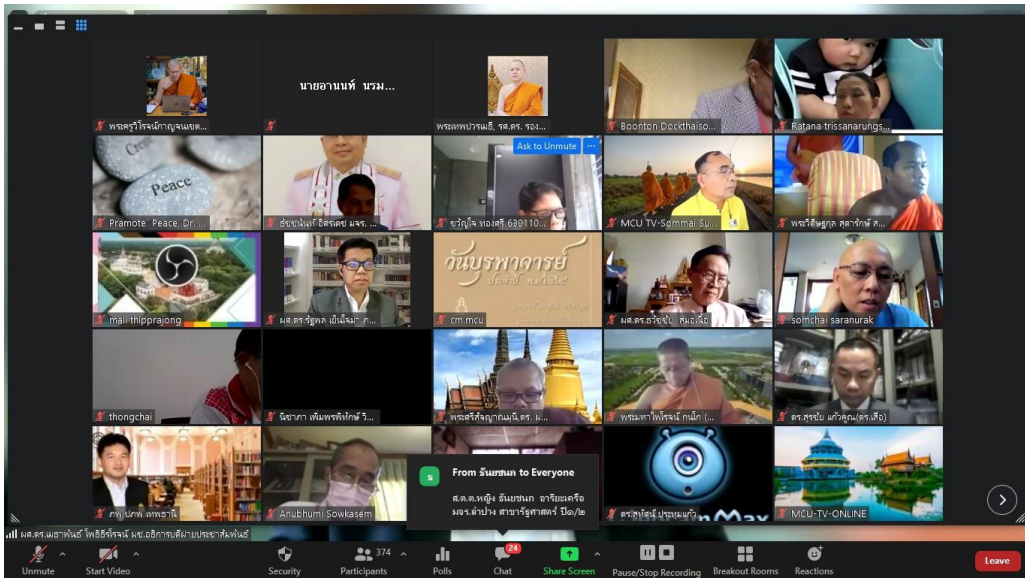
พระครูวิโรจน์กาญจนเขต...

นายอานนท์ นรม...

พระเทพปวรเมธี, รศ.ดร. รอง...

Boonton Dockthaiso...

Ratana trissanarungs...

Peace

Pramote Peace, Dr....

ธัชนันท์ อิศรเดช มจร. ...

Ask to Unmute

ขวัญใจ ทองศรี 630110...

MCU TV-Sommai Su...

พระวิสิษฐกุล สุตารักษ์ ส...

mali thipprajong

ผศ.ดร.รัฐพล เย็นใจมา ภ...

วันบูรพาจารย์

cm.mcu

ผศ.ดร.ธวัชชัย หมอเรือ

somchai saranurak

thongchai

นิชาภา เพิ่มพรพิทักษ์ วิ...

พระศรีสัญญาณมุนี,ดร. ม...

พระมหาไพโรจน์ กนโก (...

ดร.สุรชัย แก้วคูณ(ดร.เสือ)

ภษ. ปภพ. ลพซานี

Anubhumi Sowkasem

From อันยชนก to Everyone

ส.ต.ต.หญิง อันยชนก อาริยะเครือ มจร.ลำปาง สาขารัฐศาสตร์ ปี๑/๒

ดร.สุทัศน์ ประทุมแก้ว

MCU-TV-ONLINE

ผศ.ดร.เมธาพันธ์ โพธิธีรจินต์ ผช.อธิการบดีฝ่ายประชาสัมพันธ์

Unmute

Start Video

Security

374

Participants

Polls

24

Chat

Share Screen

Pause/Stop Recording

Breakout Rooms

Reactions

Leave